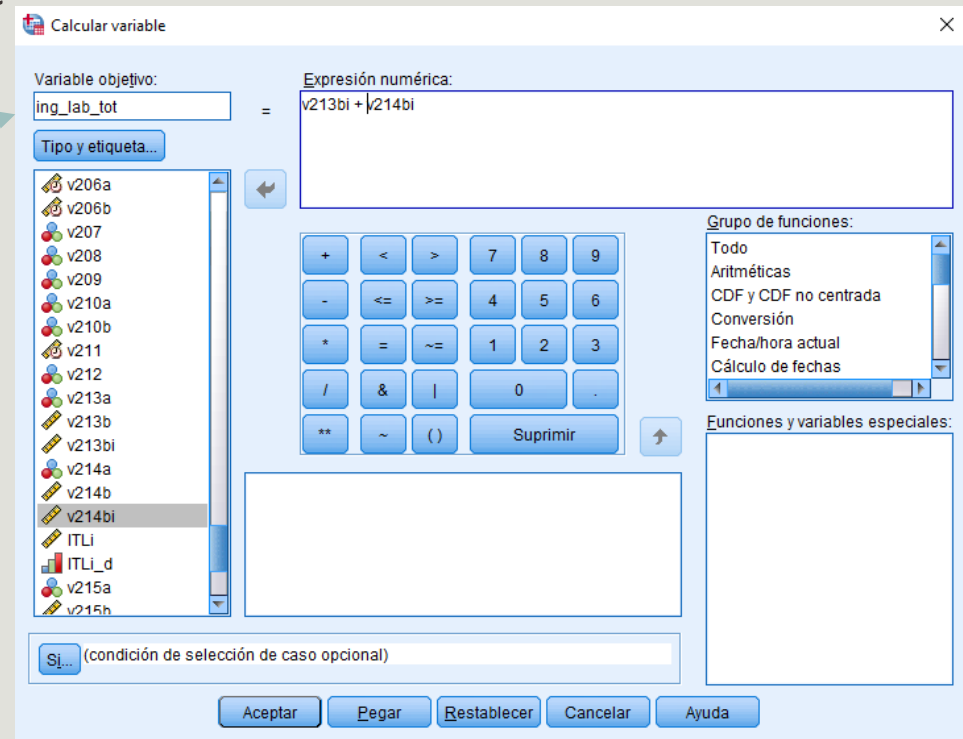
Calcular variable

Variable objetivo:
ing_lab_tot
=
Expresión numérica:
v213bi + v214bi

Tipo y etiqueta...

v206a
v206b
v207
v208
v209
v210a
v210b
v211
v212
v213a
v213b
v213bi
v214a
v214b
v214bi
ITLi
ITLi_d
v215a
v215b

| + | < | > | 7 | 8 | 9 |
|---|---|---|---|---|---|
| - | <= | >= | 4 | 5 | 6 |
| * | = | ~= | 1 | 2 | 3 |
| / | & | \| | 0 | | . |
| ** | ~ | ( ) | Suprimir | | |

Grupo de funciones:
Todo
Aritméticas
CDF y CDF no centrada
Conversión
Fecha/hora actual
Cálculo de fechas

Funciones y variables especiales:

Si... (condición de selección de caso opcional)

Aceptar Pegar Restablecer Cancelar Ayuda